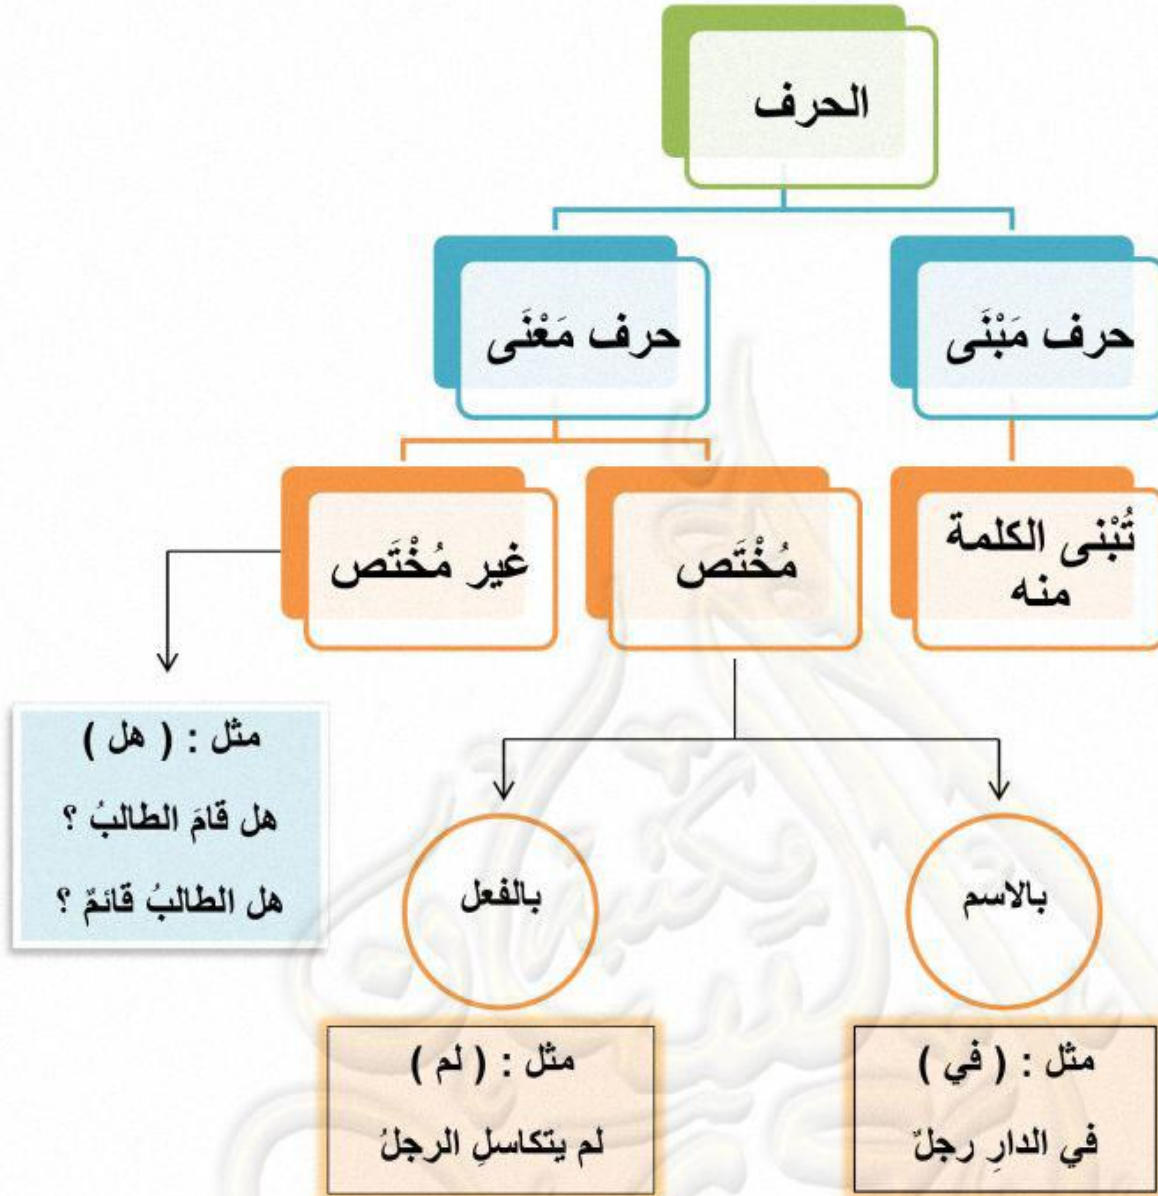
الحرف

حرف مَبْنَى

حرف مَعْنَى

تُبْنى الكلمة منه

مُخْتَص

غير مُخْتَص

مثل : ( هل )
هل قامَ الطالبُ ؟
هل الطالبُ قائمٌ ؟

بالفعل

بالاسم

مثل : ( لم )
لم يتكاسلِ الرجلُ

مثل : ( في )
في الدارِ رجلٌ